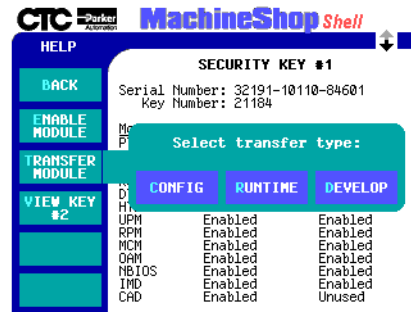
CTC Parker Automation MachineShop Shell

HELP

BACK

ENABLE MODULE

TRANSFER MODULE

VIEW KEY #2

SECURITY KEY #1

Serial Number: 32191-10110-84601
Key Number: 21184

Mo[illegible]
P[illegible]

Select transfer type:

CONFIG

RUNTIME

DEVELOP

D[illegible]
H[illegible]

| UPM | Enabled | Enabled |
|---|---|---|
| RPM | Enabled | Enabled |
| MCM | Enabled | Enabled |
| OAM | Enabled | Enabled |
| NBIOS | Enabled | Enabled |
| IMD | Enabled | Enabled |
| CAD | Enabled | Unused |